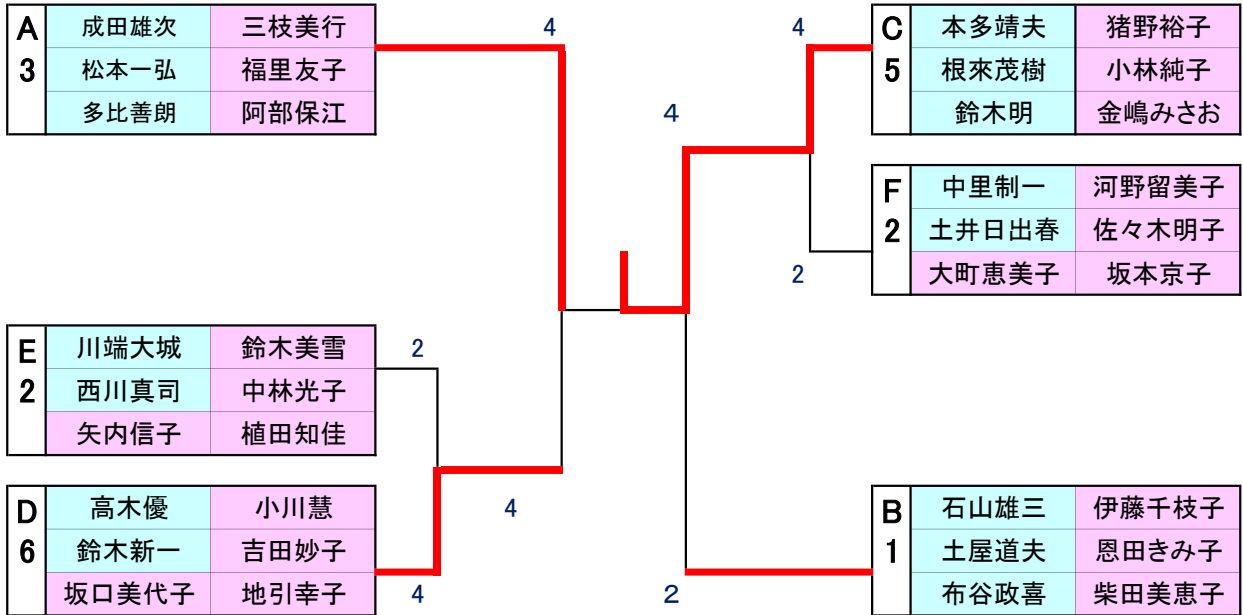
| A 3 | 成田雄次 | 三枝美行 |
|---|---|---|
| | 松本一弘 | 福里友子 |
| | 多比善朗 | 阿部保江 |

| C 5 | 本多靖夫 | 猪野裕子 |
|---|---|---|
| | 根來茂樹 | 小林純子 |
| | 鈴木明 | 金嶋みさお |

| F 2 | 中里制一 | 河野留美子 |
|---|---|---|
| | 土井日出春 | 佐々木明子 |
| | 大町恵美子 | 坂本京子 |

| E 2 | 川端大城 | 鈴木美雪 |
|---|---|---|
| | 西川真司 | 中林光子 |
| | 矢内信子 | 植田知佳 |

| D 6 | 高木優 | 小川慧 |
|---|---|---|
| | 鈴木新一 | 吉田妙子 |
| | 坂口美代子 | 地引幸子 |

| B 1 | 石山雄三 | 伊藤千枝子 |
|---|---|---|
| | 土屋道夫 | 恩田きみ子 |
| | 布谷政喜 | 柴田美恵子 |

4
4
4
2
2
4
4
2